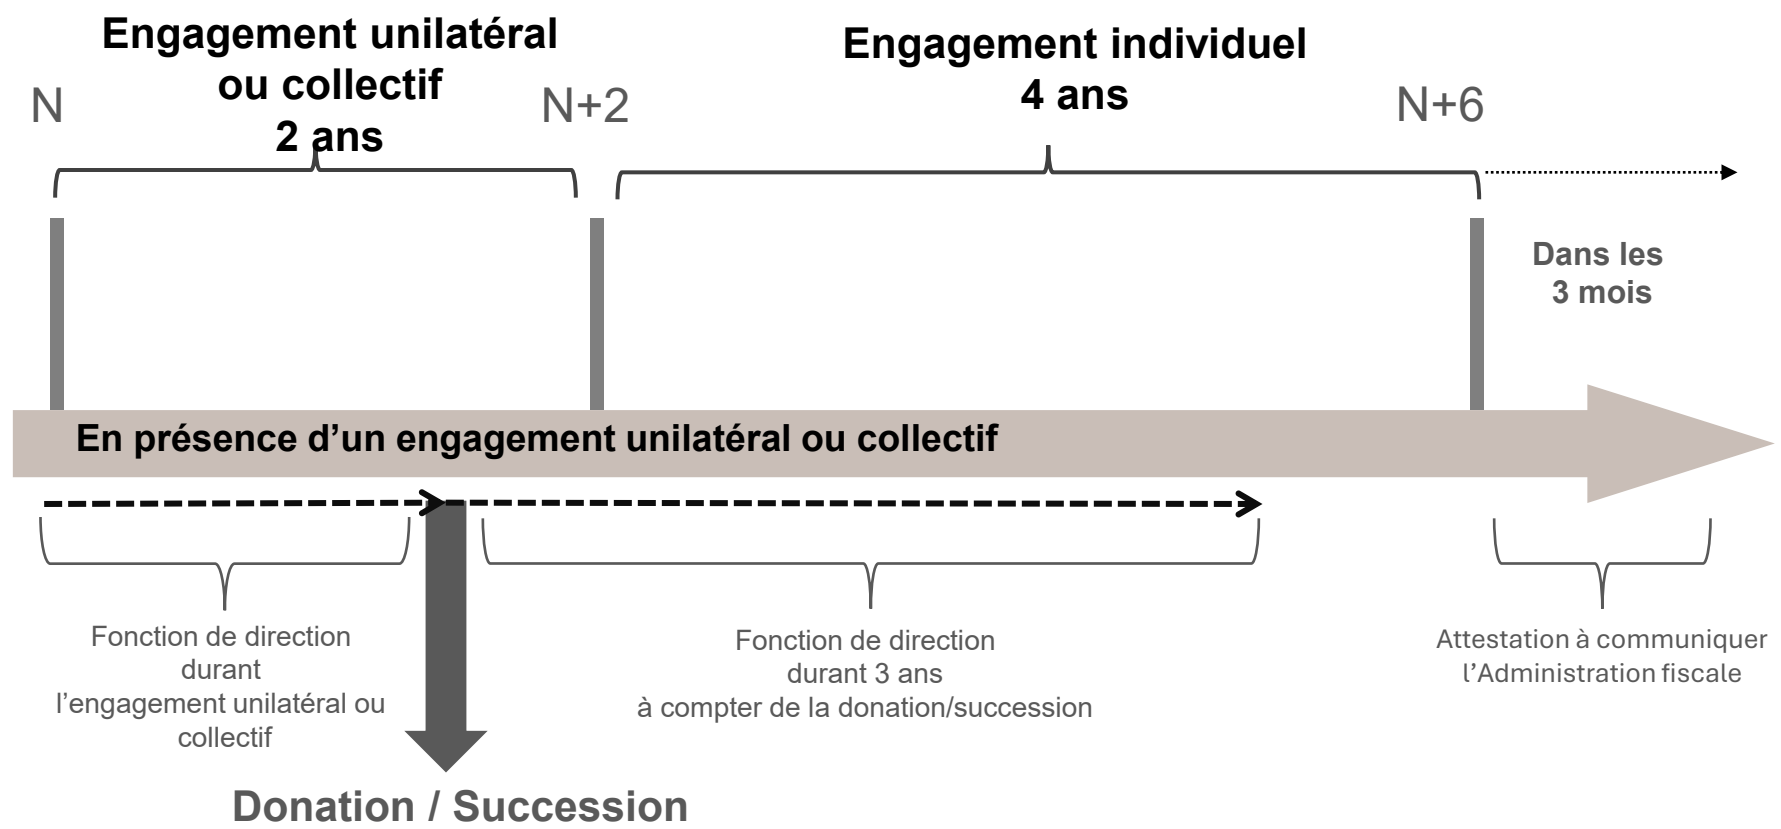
Engagement unilatéral ou collectif
2 ans

N

N+2

Engagement individuel
4 ans

N+6

Dans les 3 mois

En présence d'un engagement unilatéral ou collectif

Fonction de direction durant l'engagement unilatéral ou collectif

Fonction de direction durant 3 ans à compter de la donation/succession

Attestation à communiquer l'Administration fiscale

Donation / Succession